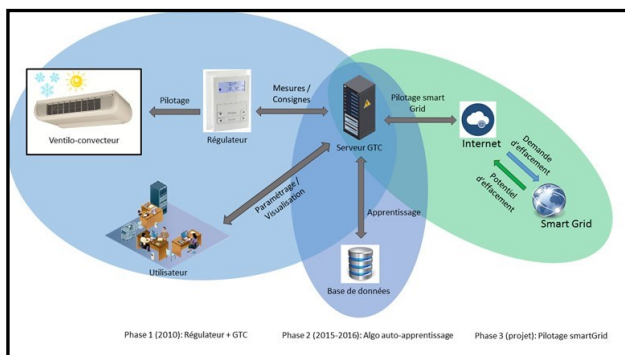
Ventilo-convecteur

Pilotage

Régulateur

Mesures / Consignes

Serveur GTC

Pilotage smart Grid

Internet

Demande d'effacement

Potentiel d'effacement

Smart Grid

Paramétrage / Visualisation

Apprentissage

Utilisateur

Base de données

Phase 1 (2010): Régulateur + GTC

Phase 2 (2015-2016): Algo auto-apprentissage

Phase 3 (projet): Pilotage smartGrid